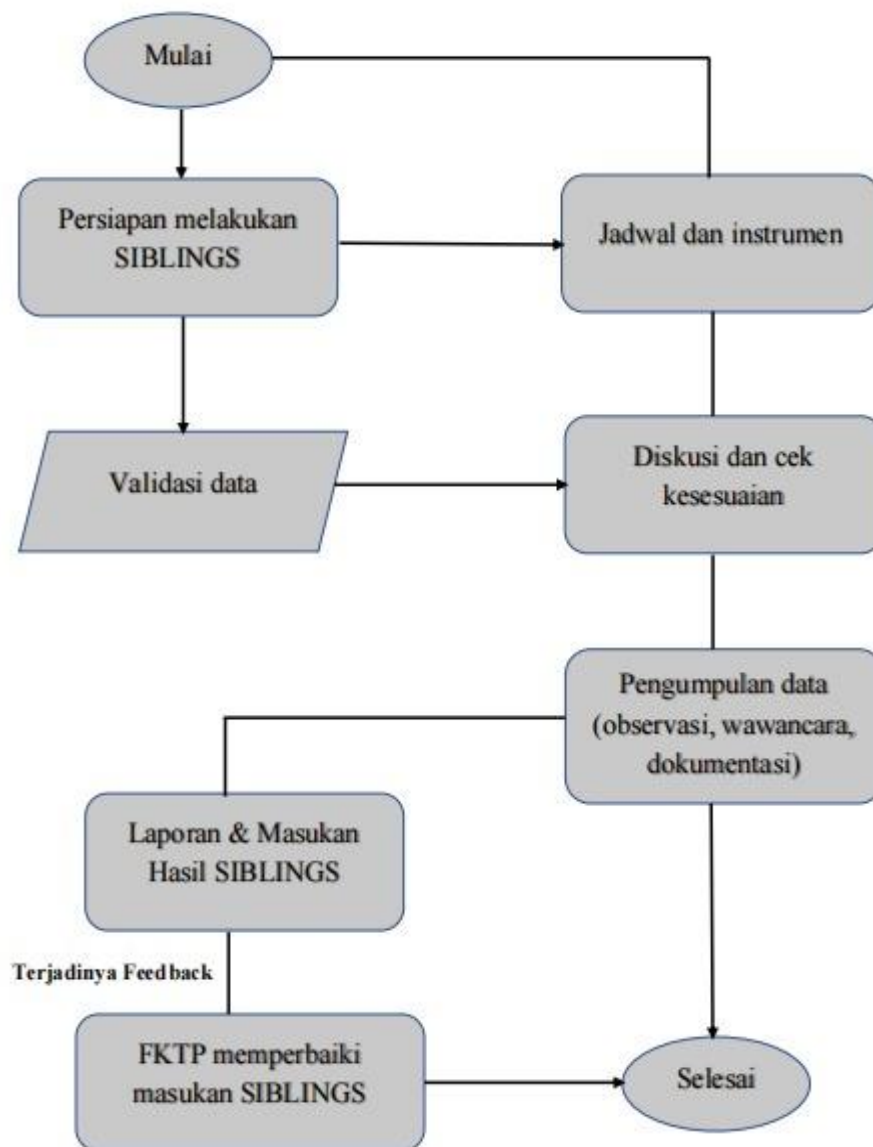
Mulai

Persiapan melakukan SIBLINGS

Jadwal dan instrumen

Validasi data

Diskusi dan cek kesesuaian

Pengumpulan data (observasi, wawancara, dokumentasi)

Laporan & Masukan Hasil SIBLINGS

Terjadinya Feedback

FKTP memperbaiki masukan SIBLINGS

Selesai